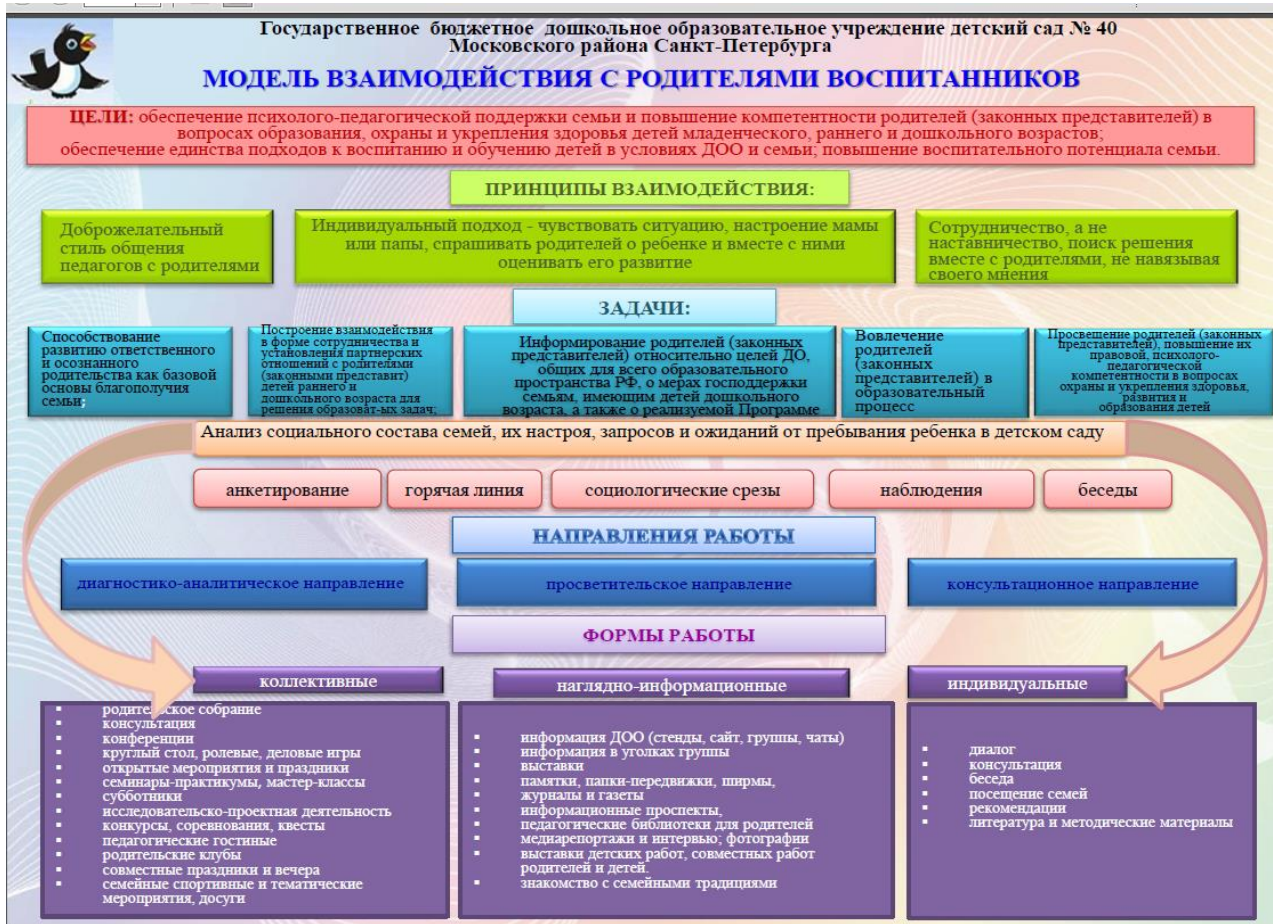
Государственное бюджетное дошкольное образовательное учреждение детский сад № 40
Московского района Санкт-Петербурга

МОДЕЛЬ ВЗАИМОДЕЙСТВИЯ С РОДИТЕЛЯМИ ВОСПИТАННИКОВ

ЦЕЛИ: обеспечение психолого-педагогической поддержки семьи и повышение компетентности родителей (законных представителей) в вопросах образования, охраны и укрепления здоровья детей младенческого, раннего и дошкольного возрастов; обеспечение единства подходов к воспитанию и обучению детей в условиях ДОО и семьи; повышение воспитательного потенциала семьи.

ПРИНЦИПЫ ВЗАИМОДЕЙСТВИЯ:

Доброжелательный стиль общения педагогов с родителями

Индивидуальный подход - чувствовать ситуацию, настроение мамы или папы, спрашивать родителей о ребенке и вместе с ними оценивать его развитие

Сотрудничество, а не наставничество, поиск решения вместе с родителями, не навязывая своего мнения

ЗАДАЧИ:

Способствование развитию ответственного и осознанного родительства как базовой основы благополучия семьи;

Построение взаимодействия в форме сотрудничества и установления партнерских отношений с родителями (законными представит) детей раннего и дошкольного возраста для решения образоват-ых задач;

Информирование родителей (законных представителей) относительно целей ДО, общих для всего образовательного пространства РФ, о мерах господдержки семьям, имеющим детей дошкольного возраста, а также о реализуемой Программе

Вовлечение родителей (законных представителей) в образовательный процесс

Просвещение родителей (законных представителей), повышение их правовой, психолого-педагогической компетентности в вопросах охраны и укрепления здоровья, развития и образования детей

Анализ социального состава семей, их настроя, запросов и ожиданий от пребывания ребенка в детском саду

анкетирование
горячая линия
социологические срезы
наблюдения
беседы

НАПРАВЛЕНИЯ РАБОТЫ

диагностико-аналитическое направление
просветительское направление
консультационное направление

ФОРМЫ РАБОТЫ

коллективные
наглядно-информационные
индивидуальные

▪ родительское собрание
▪ консультация
▪ конференции
▪ круглый стол, ролевые, деловые игры
▪ открытые мероприятия и праздники
▪ семинары-практикумы, мастер-классы
▪ субботники
▪ исследовательско-проектная деятельность
▪ конкурсы, соревнования, квесты
▪ педагогические гостиные
▪ родительские клубы
▪ совместные праздники и вечера
▪ семейные спортивные и тематические мероприятия, досуги

▪ информация ДОО (стенды, сайт, группы, чаты)
▪ информация в уголках группы
▪ выставки
▪ памятки, папки-передвижки, ширмы, журналы и газеты
▪ информационные проспекты,
▪ педагогические библиотеки для родителей
▪ медиарепортажи и интервью; фотографии
▪ выставки детских работ, совместных работ родителей и детей.
▪ знакомство с семейными традициями

▪ диалог
▪ консультация
▪ беседа
▪ посещение семей
▪ рекомендации
▪ литература и методические материалы